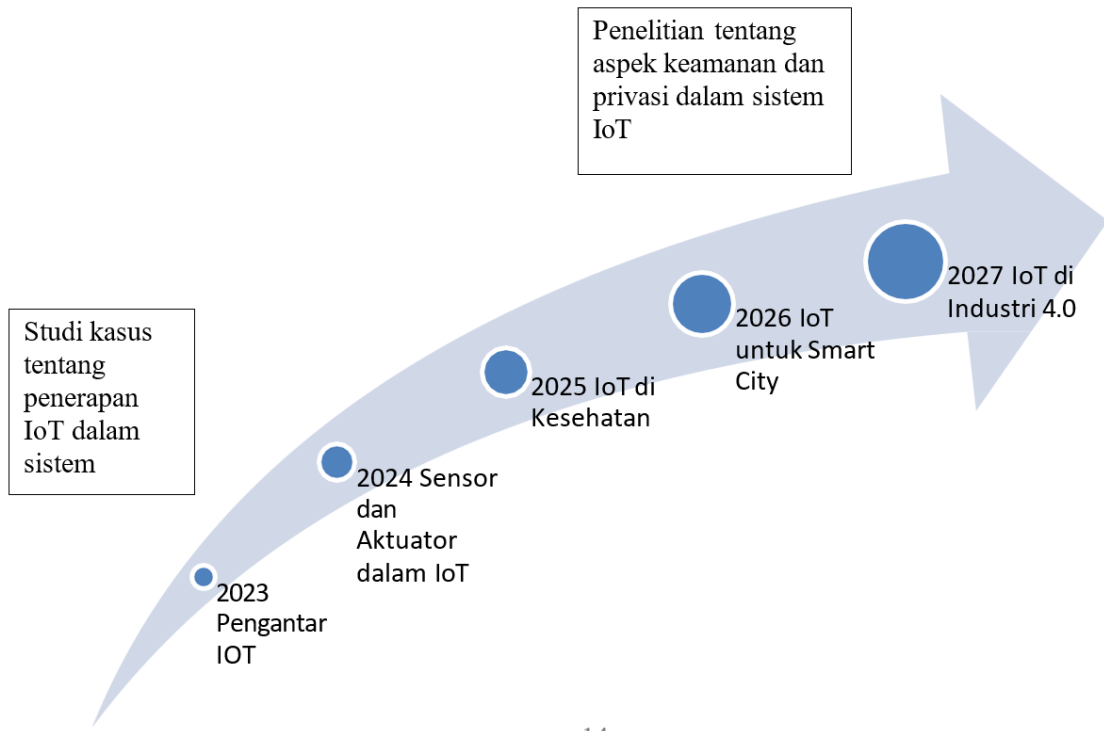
Penelitian tentang aspek keamanan dan privasi dalam sistem IoT

Studi kasus tentang penerapan IoT dalam sistem

2023 Pengantar IOT

2024 Sensor dan Aktuator dalam IoT

2025 IoT di Kesehatan

2026 IoT untuk Smart City

2027 IoT di Industri 4.0

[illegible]